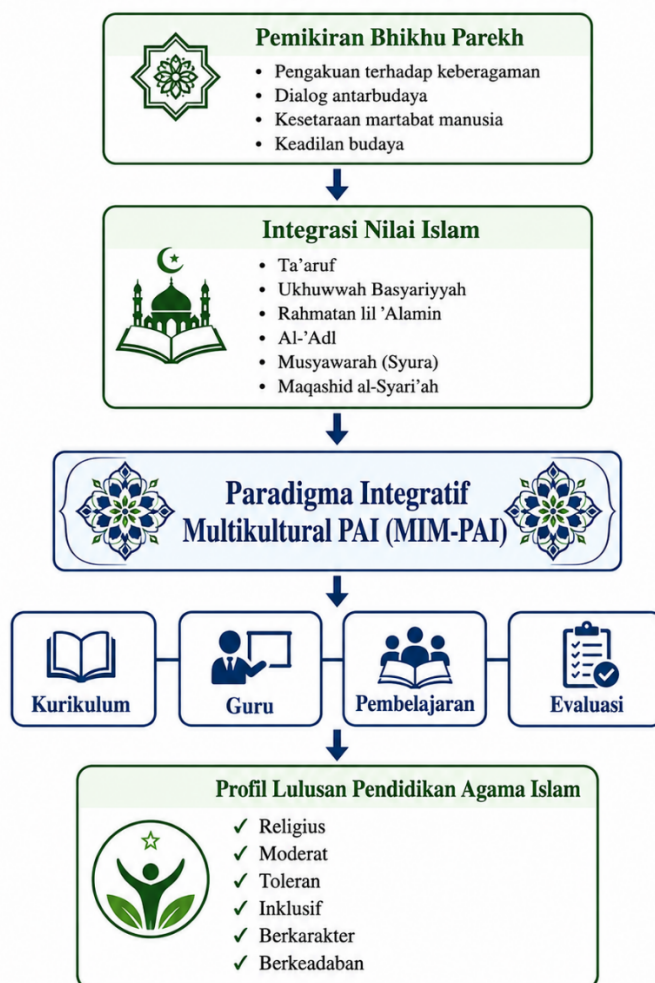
Pemikiran Bhikhu Parekh

- Pengakuan terhadap keberagaman
- Dialog antarbudaya
- Kesetaraan martabat manusia
- Keadilan budaya

Integrasi Nilai Islam

- Ta'aruf
- Ukhuwwah Basyariyyah
- Rahmatan lil 'Alamin
- Al-'Adl
- Musyawarah (Syura)
- Maqashid al-Syari'ah

Paradigma Integratif Multikultural PAI (MIM-PAI)

Kurikulum

Guru

Pembelajaran

Evaluasi

Profil Lulusan Pendidikan Agama Islam

✓ Religius
✓ Moderat
✓ Toleran
✓ Inklusif
✓ Berkarakter
✓ Berkeadaban